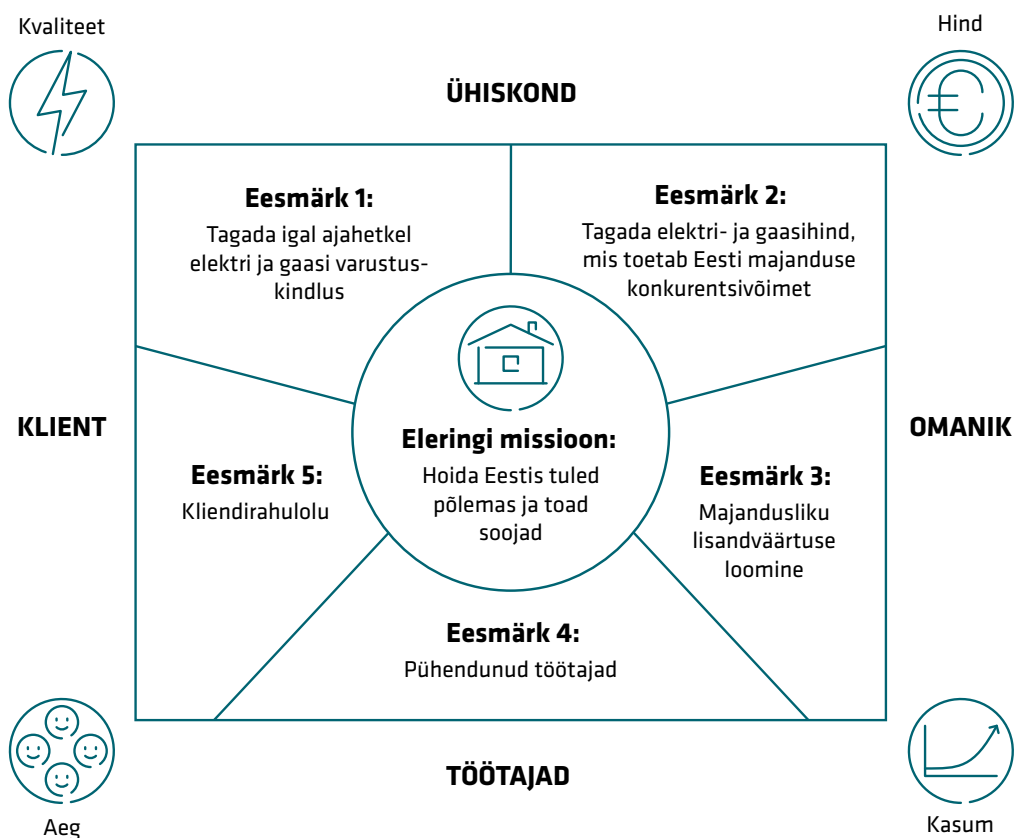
Kvaliteet

Hind

ÜHISKOND

Eesmärk 1:
Tagada igal ajahetkel elektri ja gaasi varustuskindlus

Eesmärk 2:
Tagada elektri- ja gaasihind, mis toetab Eesti majanduse konkurentsivõimet

KLIENT

OMANIK

Eleringi missioon:
Hoida Eestis tuled põlemas ja toad soojad

Eesmärk 5:
Kliendirahulolu

Eesmärk 3:
Majandusliku lisandväärtuse loomine

Eesmärk 4:
Pühendunud töötajad

TÖÖTAJAD

Aeg

Kasum